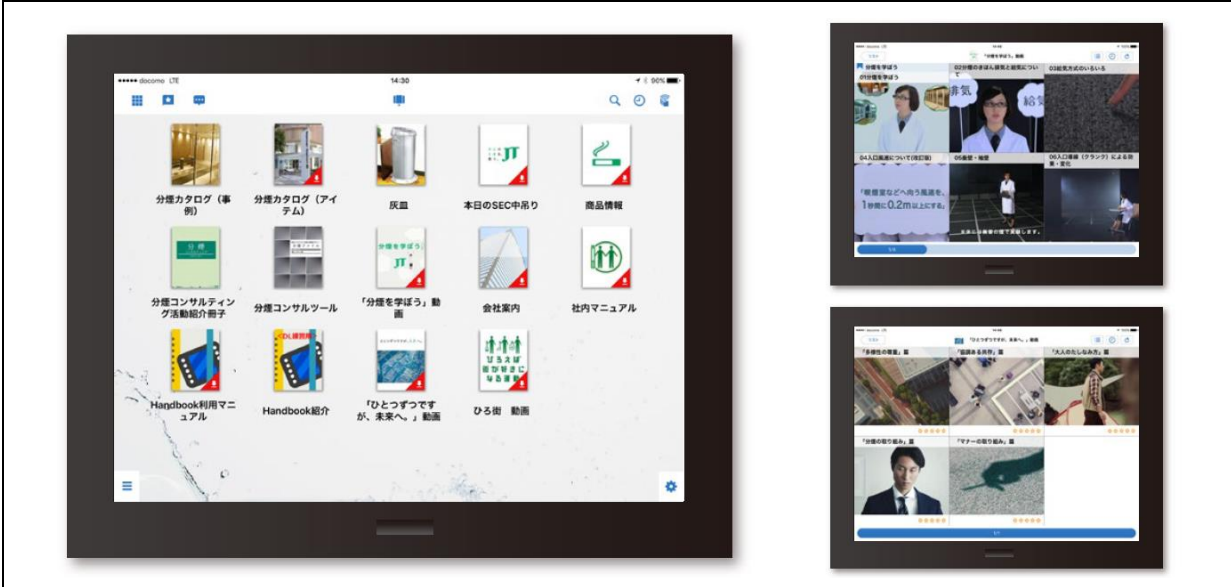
●●●●● docomo LTE 14:30 90%

分煙カタログ（事例）

分煙カタログ（アイテム）

灰皿

本日のSEC中吊り

商品情報

分煙コンサルティング活動紹介冊子

分煙コンサルツール

「分煙を学ぼう」動画

会社案内

社内マニュアル

Handbook利用マニュアル

Handbook紹介

「ひとつずつですが、未来へ。」動画

ひろ街 動画

「分煙を学ぼう」動画

分煙を学ぼう

01分煙を学ぼう

02分煙のきほん排気と給気について

03給気方式のいろいろ

排気

給気

04入口風速について(改訂版)

05盤壁・暗壁

06入口導線（クランク）による効果・変化

喫煙室などへ向う風速を、1秒間に0.2m以上にする。

「ひとつずつですが、未来へ。」動画

「多様性の尊重」篇

「協調ある共存」篇

「大人のたしなみ方」篇

「分煙の取り組み」篇

「マナーの取り組み」篇